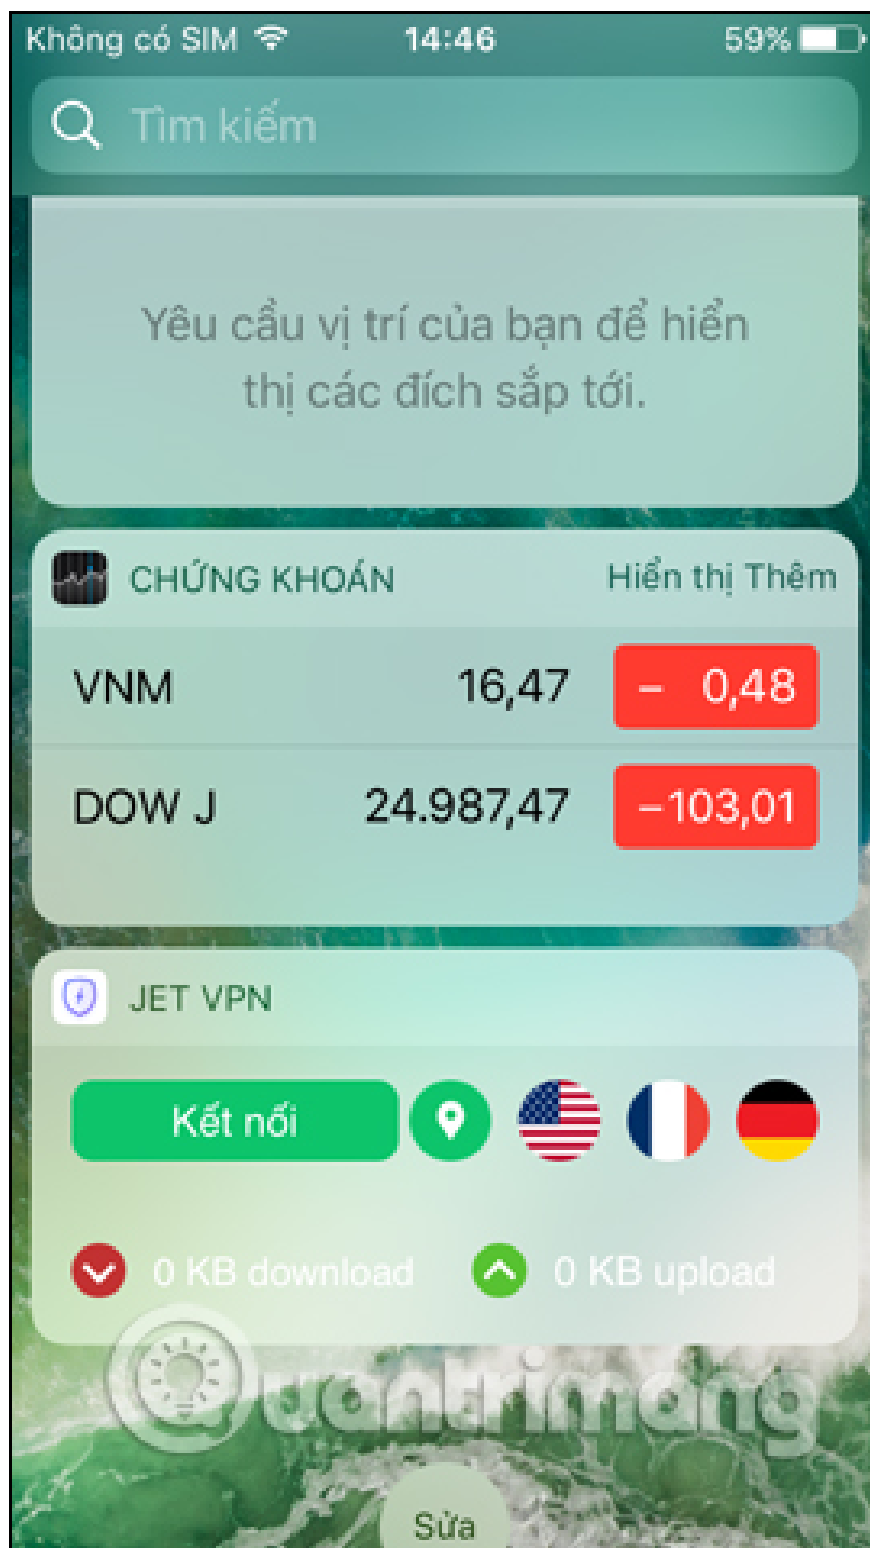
Không có SIM 14:46 59%

Tìm kiếm

Yêu cầu vị trí của bạn để hiển thị các đích sắp tới.

CHỨNG KHOÁN Hiển thị Thêm

VNM 16,47 − 0,48

DOW J 24.987,47 −103,01

JET VPN

Kết nối

0 KB download 0 KB upload

Quantrimang

Sửa